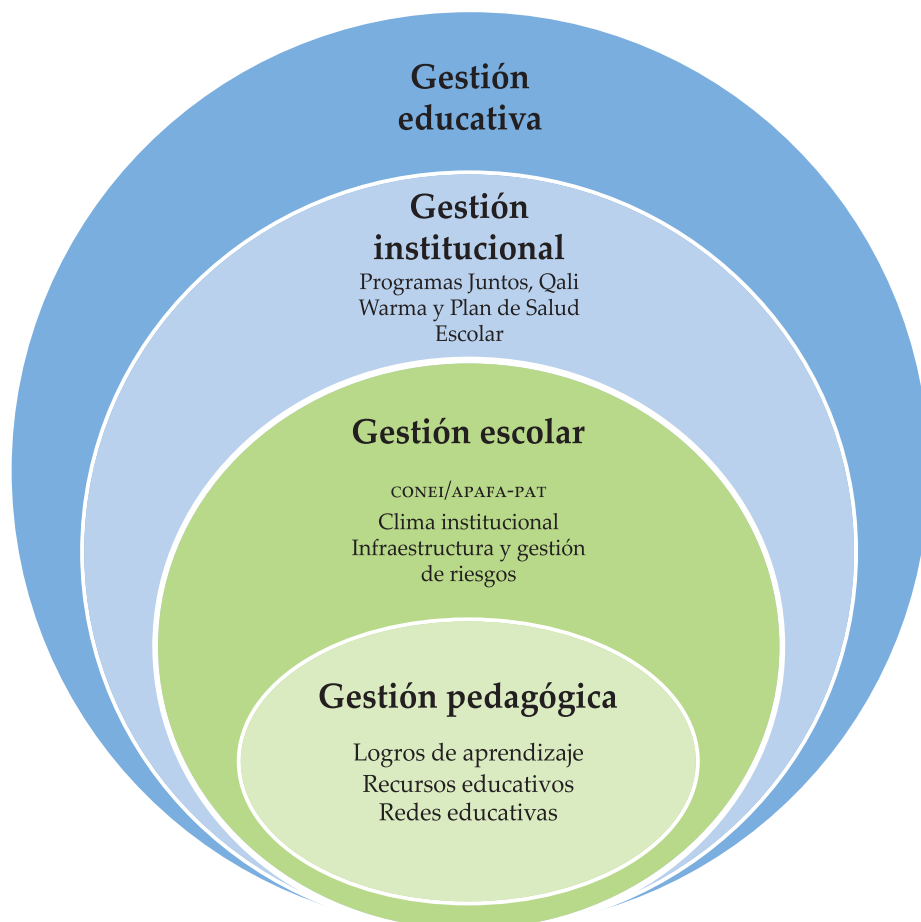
Gestión educativa

Gestión institucional
Programas Juntos, Qali Warma y Plan de Salud Escolar

Gestión escolar

CONEI/APAFA-PAT
Clima institucional
Infraestructura y gestión de riesgos

Gestión pedagógica

Logros de aprendizaje
Recursos educativos
Redes educativas